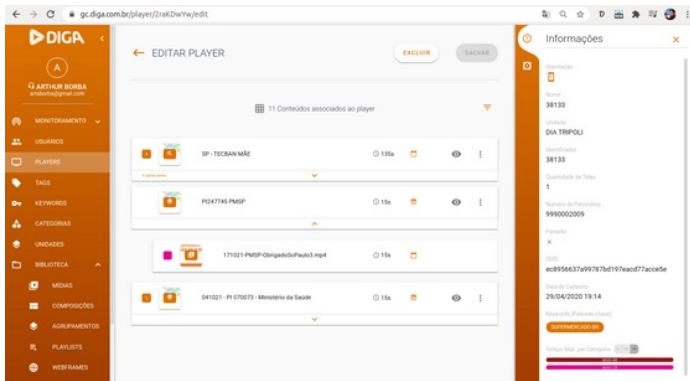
gc.diga.com.br/player/2raKDwYw/edit

DIGA

A

ARTHUR BORBA
artsborba@gmail.com

MONITORAMENTO
USUÁRIOS
PLAYERS
TAGS
KEYWORDS
CATEGORIAS
UNIDADES
BIBLIOTECA
MÍDIAS
COMPOSIÇÕES
AGRUPAMENTOS
PLAYLISTS
WEBFRAMES

← EDITAR PLAYER

EXCLUIR

SALVAR

11 Conteúdos associados ao player

SP - TECBAN MÃE
135s

PI247745 PMSP
15s

171021-PMSP-ObrigadoSoPaulo3.mp4
15s

041021 - PI 070073 - Ministerio da Saude
15s

Informações

Orientação

Nome
38133

Unidade
DIA TRIPOLI

Identificador
38133

Quantidade de Telas
1

Número de Patrimônio
9990002009

Pareado
×

UUID
ec8956637a99787bd197eacd77acce5e

Data de Cadastro
29/04/2020 19:14

Keywords (Palavras-chave)
SUPERMERCADO.BR

Tempo Máx. por Categoria